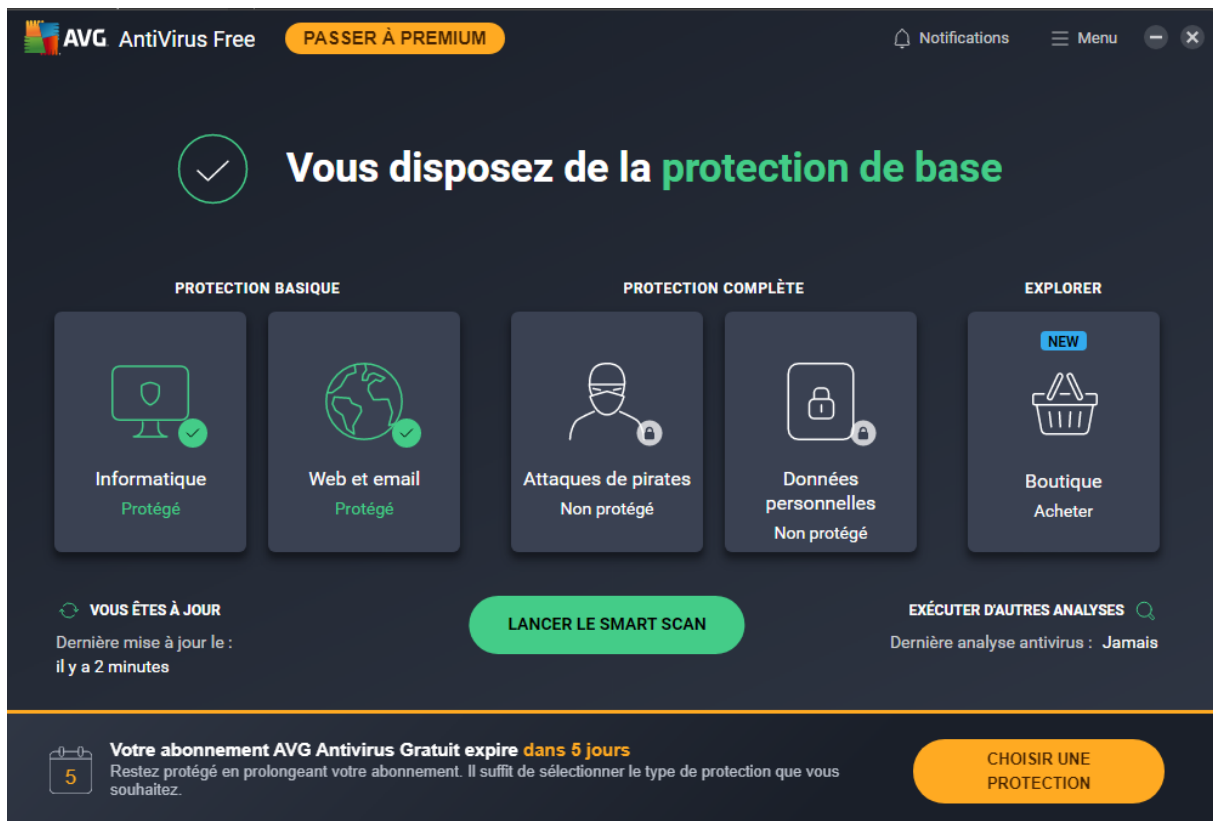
AVG AntiVirus Free PASSER À PREMIUM Notifications Menu

Vous disposez de la protection de base

PROTECTION BASIQUE

Informatique
Protégé

Web et email
Protégé

PROTECTION COMPLÈTE

Attaques de pirates
Non protégé

Données personnelles
Non protégé

EXPLORER

NEW
Boutique
Acheter

VOUS ÊTES À JOUR
Dernière mise à jour le : il y a 2 minutes

LANCER LE SMART SCAN

EXÉCUTER D'AUTRES ANALYSES
Dernière analyse antivirus : Jamais

5
Votre abonnement AVG Antivirus Gratuit expire dans 5 jours
Restez protégé en prolongeant votre abonnement. Il suffit de sélectionner le type de protection que vous souhaitez.

CHOISIR UNE PROTECTION